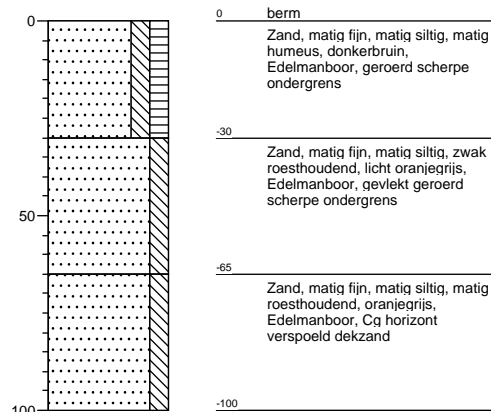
0
50
100

0 berm

Zand, matig fijn, matig siltig, matig humeus, donkerbruin, Edelmanboor, geroerd scherpe ondergrens

-30

Zand, matig fijn, matig siltig, zwak roesthoudend, licht oranjegrijs, Edelmanboor, gevlekt geroerd scherpe ondergrens

-65

Zand, matig fijn, matig siltig, matig roesthoudend, oranjegrijs, Edelmanboor, Cg horizont verspoeld dekzand

-100